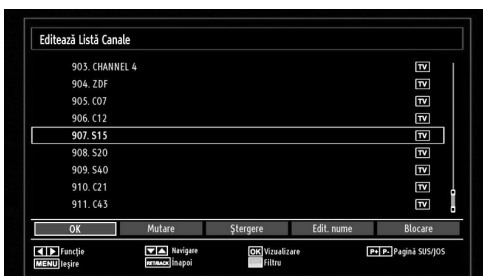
Editează Listă Canale

903. CHANNEL 4 TV
904. ZDF TV
905. C07 TV
906. C12 TV
907. S15 TV
908. S20 TV
909. S40 TV
910. C21 TV
911. C43 TV

OK Mutare Ştergere Edit. nume Blocare

Funcţie
MENU Ieşire
Navigare
RETURN Înapoi
OK Vizualizare
Filtru
P+ P- Pagină SUS/JOS